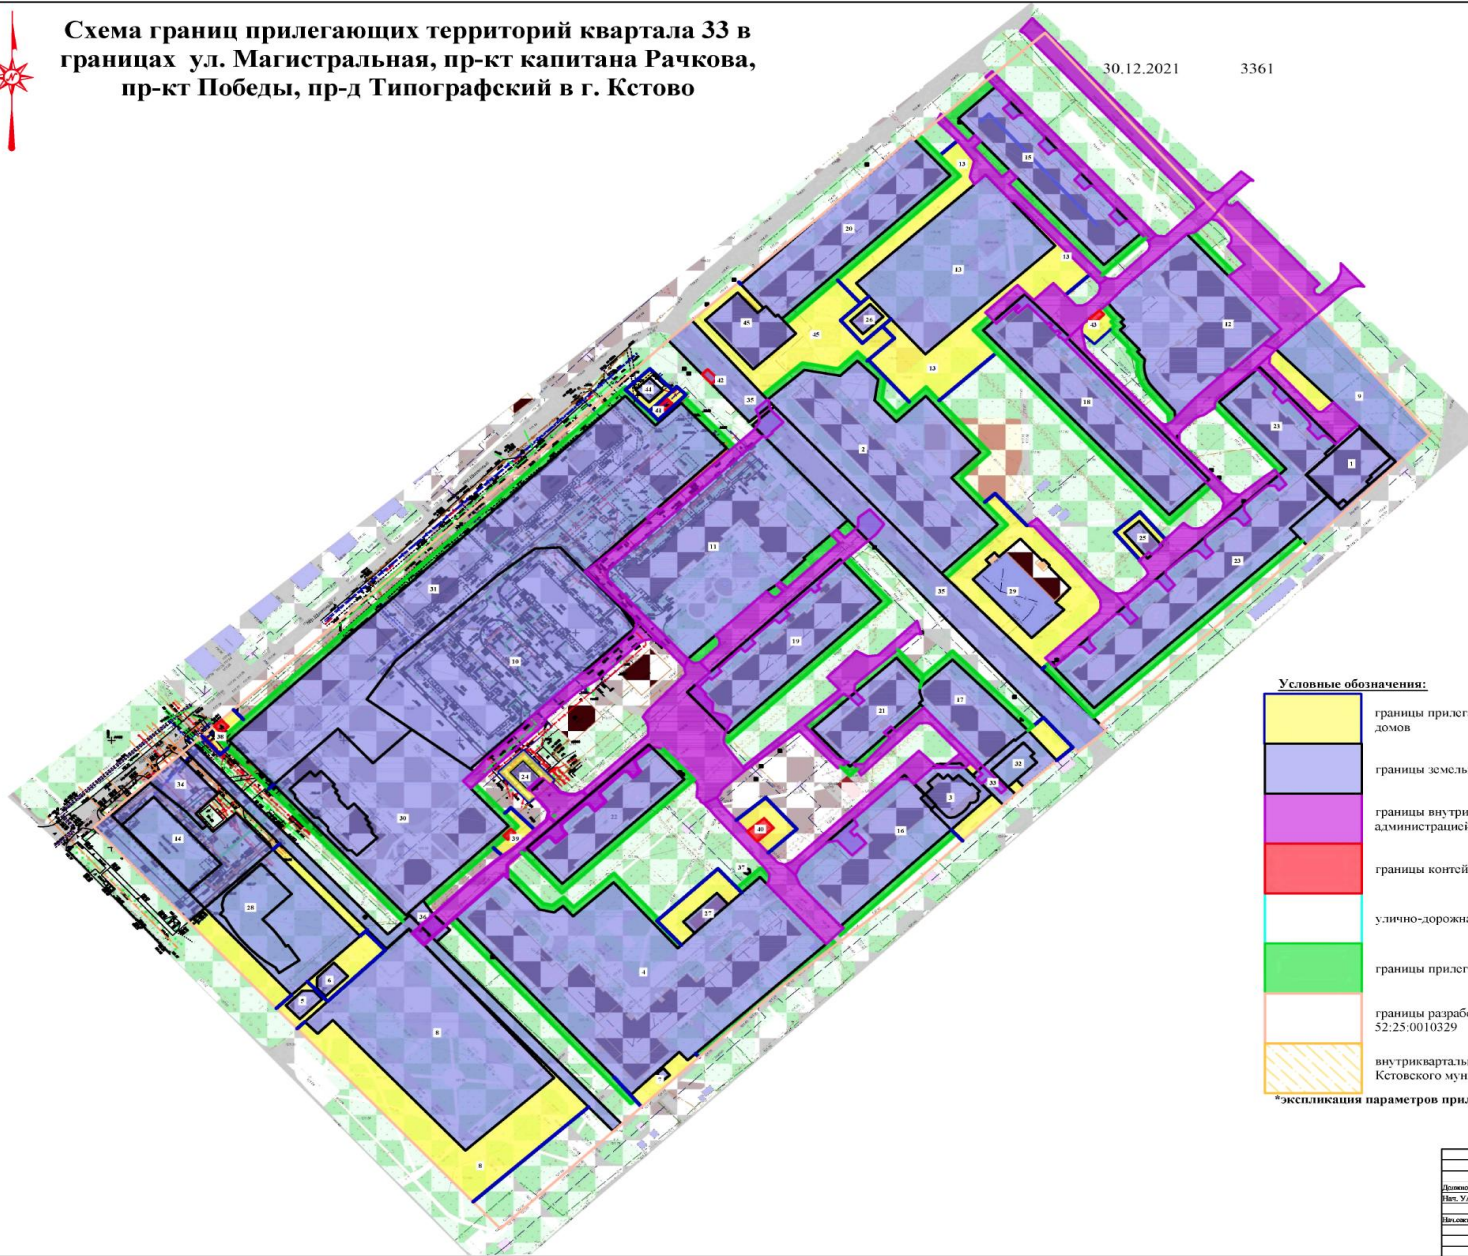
Схема границ прилегающих территорий квартала 33 в границах ул. Магистральная, пр-кт капитана Рачкова, пр-кт Победы, пр-д Типографский в г. Кстово

30.12.2021 3361

15
13
20
13
12
45
26
45
43
13
13
44
42
41
35
9
18
2
23
1
11
25
23
35
29
31
10
19
21
17
32
24
3
33
22
30
34
14
40
16
39
37
27
36
28
4
6
5
8
8

Условные обозначения:

границы прилег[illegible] домов

границы земель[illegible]

границы внутри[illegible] администрацией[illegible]

границы контей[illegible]

улично-дорожна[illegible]

границы прилег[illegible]

границы разраб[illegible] 52:25:0010329

внутриквартальн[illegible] Кстовского мун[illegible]

*экспликация параметров при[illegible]

Должно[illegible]
Нач. У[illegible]
Нач.отд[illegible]